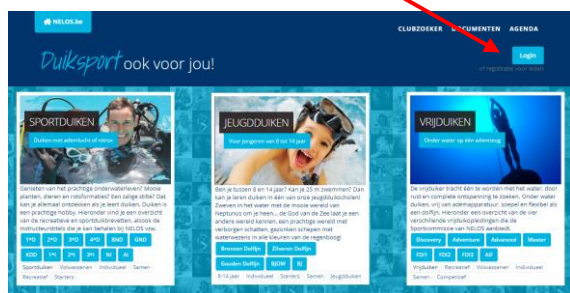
NELOS.be

CLUBZOEKER DOCUMENTEN AGENDA

Duiksport ook voor jou!

Login

of registratie voor leden

SPORTDUIKEN

Duiken met ademlucht of nitrox

Genieten van het prachtige onderwaterleven? Mooie planten, dieren en rotsformaties? Een oude scheepswrak? Kan je al wat duiken? Duiken is een prachtige hobby. Hieronder vind je een overzicht van de recreatieve en sportduikbrevetten, alsook de instructeurstitels die je kan behalen bij NELOS vzw.

1*D 2*D 3*D 4*D BND GND

KDD 1*I 2*I 3*I NI IN

Sportduiken Volwassenen Individueel Samen Recreatief Starters

JEUGDDUIKEN

Voor jongeren van 8 tot 14 jaar

Ben je tussen 8 en 14 jaar? Kan je 25 m zwemmen? Dan kan je leren duiken in een van onze jeugdduikscholen! Zwemen in het water met de mooie wereld van Neptunus en je heen... de God van de Zee laat je een andere wereld kennen, een prachtige wereld met verborgen schatten, gezonken schepen met waterwezens in alle kleuren van de regenboog!

Bronzen Dolfijn Zilveren Dolfijn

Gouden Dolfijn BJOW BJ

8-14 jaar Individueel Starters Samen Jeugdduiken

VRIJDUIKEN

Onder water op één ademteug

De vrijduiker tracht één te worden met het water, door rust en complete ontspanning te zoeken. Onder water duiken, vrij van ademapparatuur, soepel en flexibel als een dolfijn. Hieronder een overzicht van de ver verschillende vrijduikopleidingen die de Sportcommissie van NELOS aanbiedt.

Discovery Adventure Advanced Master

FDI1 FDI2 FDI3 AIF

Vrijduiken Recreatief Volwassenen Individueel Samen Competitief